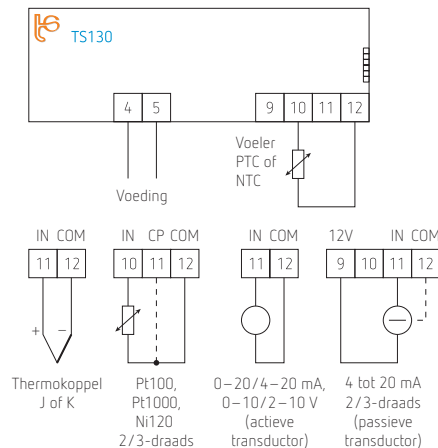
TS130

4 5 9 10 11 12

Voeler PTC of NTC

Voeding

IN COM IN CP COM IN COM 12V IN COM

11 12 10 11 12 11 12 9 10 11 12

+ –

Thermokoppel J of K

Pt100, Pt1000, Ni120 2/3-draads

0–20/4–20 mA, 0–10/2–10 V (actieve transductor)

4 tot 20 mA 2/3-draads (passieve transductor)